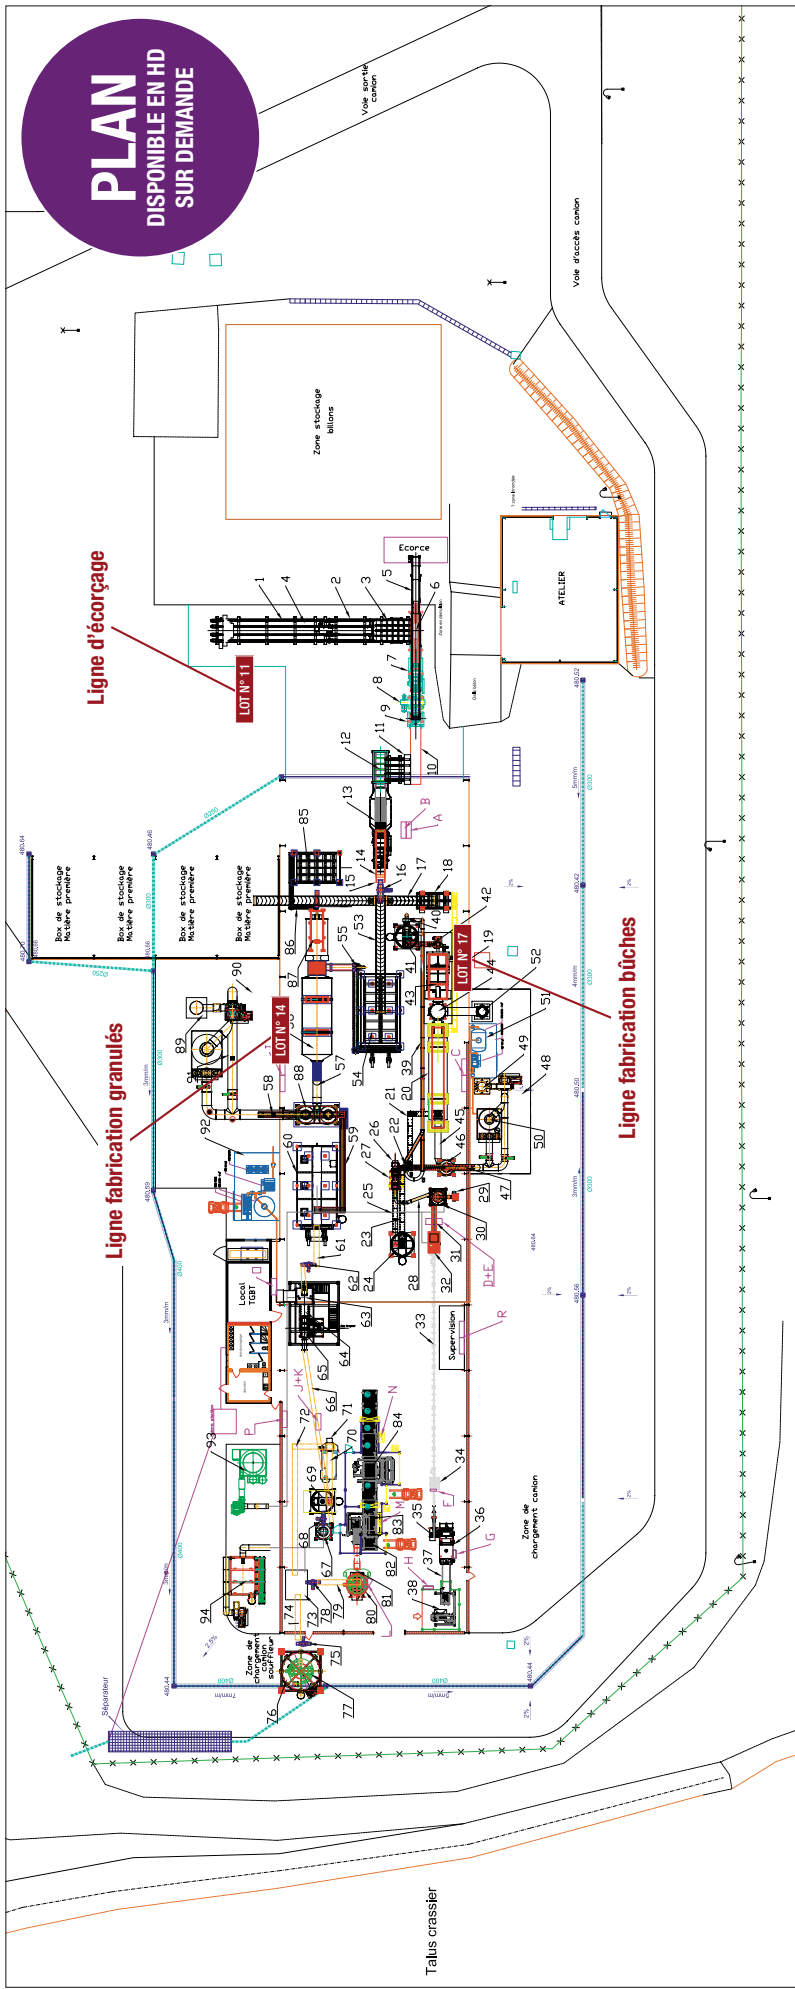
PLAN
DISPONIBLE EN HD
SUR DEMANDE

Voie sortie camion

Voie d'accès camion

Zone stockage billons

Écorce

ATELIER

Ligne d'écorçage

LOT N° 11

1 4 2 3 5 6 7 8 9 10 11 12 13 14 15 16 17 18

Box de stockage Matière première

Box de stockage Matière première

Box de stockage Matière première

Box de stockage Matière première

85 86 87 53 55 90 89 91 88 57 54 58 92 60 59

LOT N° 14

LOT N° 17

Ligne fabrication bûches

Ligne fabrication granulés

40 41 42 19 43 44 52 51 39 20 21 49 48 45 46 50 22 26 27 25 23 24 28 29 30 31 32 47

A B C D+E

Local TGBT

61 62 63 64 65 66 72 71 70 69 68 67 73 74 75 76 77 78 79 80 81 82 83 84 33 34 35 36 37 38

Supervision

R N J+K M L F G H P

93 94

Zone de chargement camion

Zone de chargement camion souffleur

Séparateur

Talus crassier